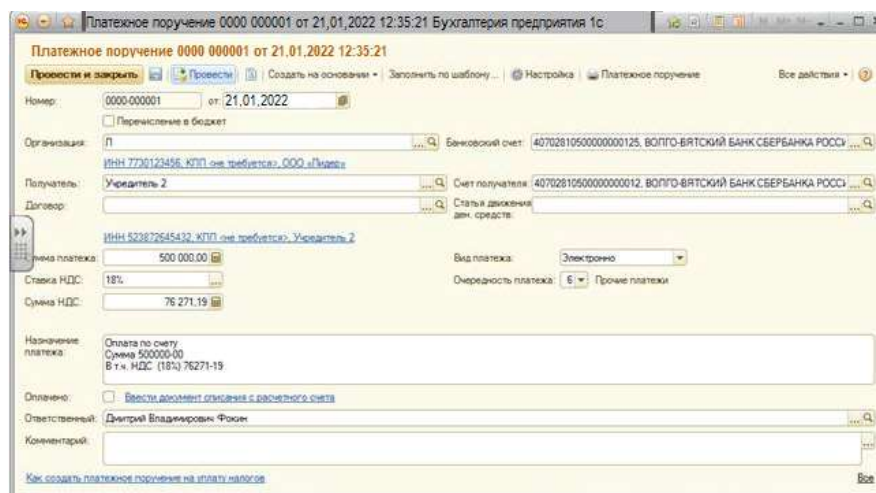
Платежное поручение 0000 000001 от 21,01,2022 12:35:21 Бухгалтерия предприятия 1с

Платежное поручение 0000 000001 от 21.01.2022 12:35:21

Провести и закрыть | Провести | Создать на основании | Заполнить по шаблону... | Настройка | Платежное поручение | Все действия

Номер: 0000-000001 от: 21.01.2022

Перечисление в бюджет

Организация: П

Банковский счет: 40702810500000000125, ВОЛГО-ВЯТСКИЙ БАНК СБЕРБАНКА РОССИ

ИНН 7730123456, КПП «не требуется», ООО «Лидер»

Получатель: Учредитель 2

Счет получателя: 40702810500000000012, ВОЛГО-ВЯТСКИЙ БАНК СБЕРБАНКА РОССИ

Договор:

Статья движения ден. средств:

ИНН 523872645432, КПП «не требуется», Учредитель 2

Сумма платежа: 500 000,00

Вид платежа: Электронно

Ставка НДС: 18%

Очередность платежа: 6 Прочие платежи

Сумма НДС: 76 271,19

Назначение платежа: Оплата по счету
Сумма 500000-00
В т.ч. НДС (18%) 76271-19

Оплачено: Ввести документ списания с расчетного счета

Ответственный: Дмитрий Владимирович Фокин

Комментарий:

Как создать платежное поручение на уплату налогов

Все